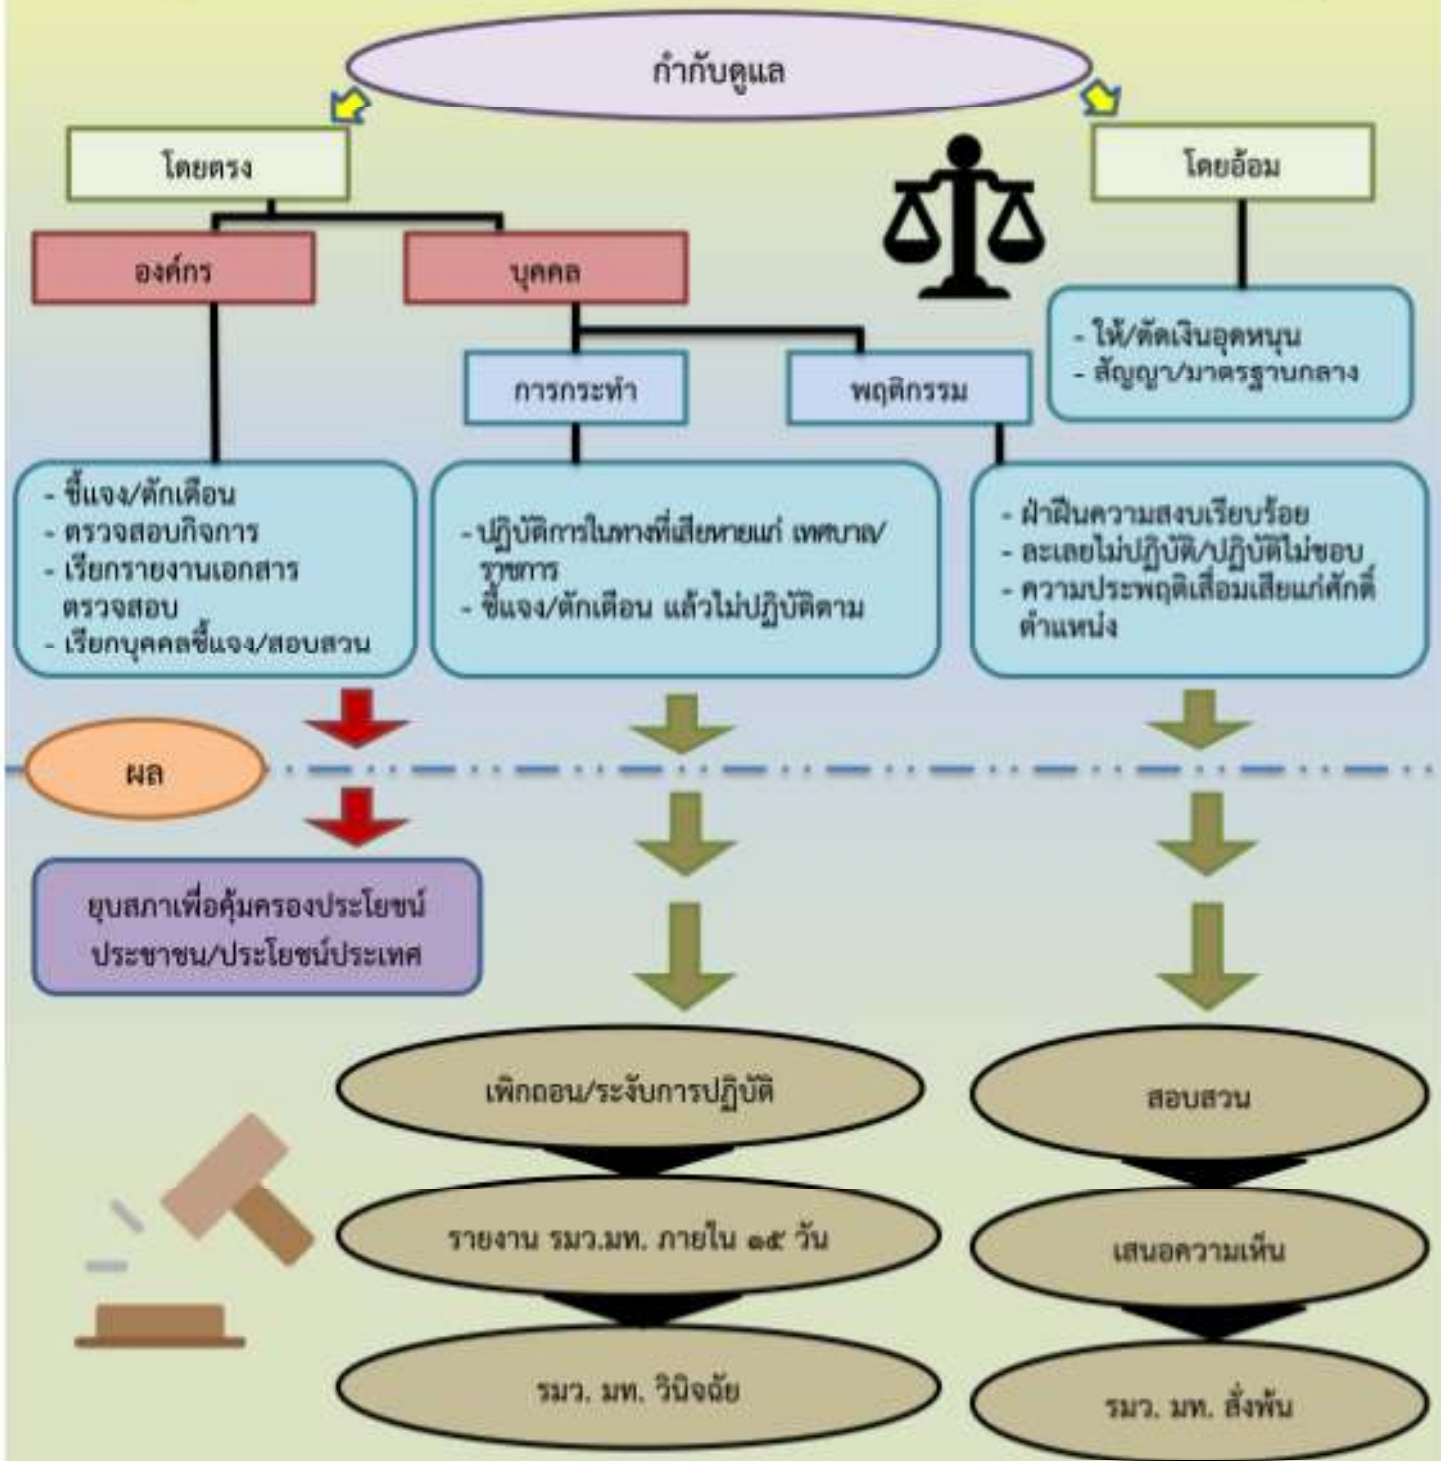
กำกับดูแล

โดยตรง

โดยอ้อม

องค์กร

บุคคล

การกระทำ

พฤติกรรม

- ให้/ตัดเงินอุดหนุน
- สัญญา/มาตรฐานกลาง

- ชี้แจง/ตักเตือน
- ตรวจสอบกิจการ
- เรียกรายงานเอกสาร ตรวจสอบ
- เรียกบุคคลชี้แจง/สอบสวน

- ปฏิบัติการในทางที่เสียหายแก่ เทศบาล/ราชการ
- ชี้แจง/ตักเตือน แล้วไม่ปฏิบัติตาม

- ฝ่าฝืนความสงบเรียบร้อย
- ละเลยไม่ปฏิบัติ/ปฏิบัติไม่ชอบ
- ความประพฤติเสื่อมเสียแก่ศักดิ์ตำแหน่ง

ผล

ยุบสภาเพื่อคุ้มครองประโยชน์ประชาชน/ประโยชน์ประเทศ

เพิกถอน/ระงับการปฏิบัติ

รายงาน รมว.มท. ภายใน ๑๕ วัน

รมว. มท. วินิจฉัย

สอบสวน

เสนอความเห็น

รมว. มท. สั่งพัน